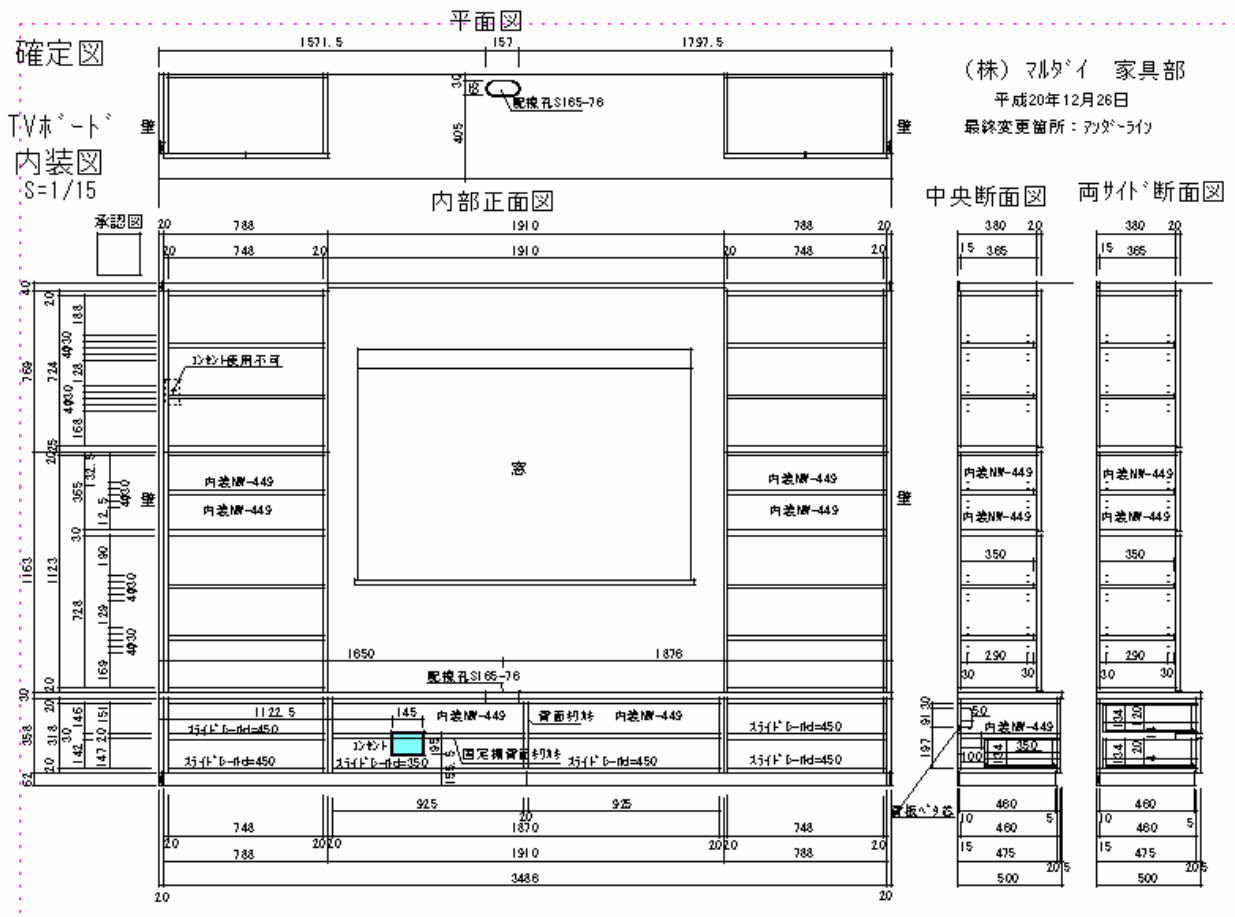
平面図

確定図

TVﾎﾞｰﾄﾞ
内装図
S=1/15

1571.5 157 1797.5

30 20

配線孔S165-76

405

壁 壁

(株) ﾏﾙﾀﾞｲ 家具部
平成20年12月26日
最終変更箇所：ｱﾝﾀﾞｰﾗｲﾝ

内部正面図

中央断面図

両ｻｲﾄﾞ断面図

承認図

20 788 1910 788 20
20 748 20 1910 20 748 20

380 20
15 365

380 20
15 365

30 20 188 4@30 769 724 128 4@30 168 2025 132.5 365 12.5 4@30 30 190 1163 723 129 4@30 169 20 30 146 318 30 20 151 358 142 147 20 62

ｺﾝｾﾝﾄ使用不可

窓

内装NW-449
内装NW-449

内装NW-449
内装NW-449

壁 壁

内装NW-449
内装NW-449

内装NW-449
内装NW-449

350

350

290 30 30

290 30 30

1650 1876

配線孔S165-76

1122.5

145

内装NW-449

背面切林

内装NW-449

ｽﾗｲﾄﾞﾚｰﾙd=450

ｽﾗｲﾄﾞﾚｰﾙd=450

ｽﾗｲﾄﾞﾚｰﾙd=450

ｺﾝｾﾝﾄ

ｽﾗｲﾄﾞﾚｰﾙd=350

固定棚背面切林

ｽﾗｲﾄﾞﾚｰﾙd=450

ｽﾗｲﾄﾞﾚｰﾙd=450

130 50 91 197

内装NW-449

350

100 134

134 120

134 120

背板ﾍﾞﾀ巻

925 925

20

1870

748 748

20 20 20 20 20 20

788 1910 788

3486

20 20

460
10 460 5
15 475
20 5
500

460
10 460 5
15 475
20 5
500